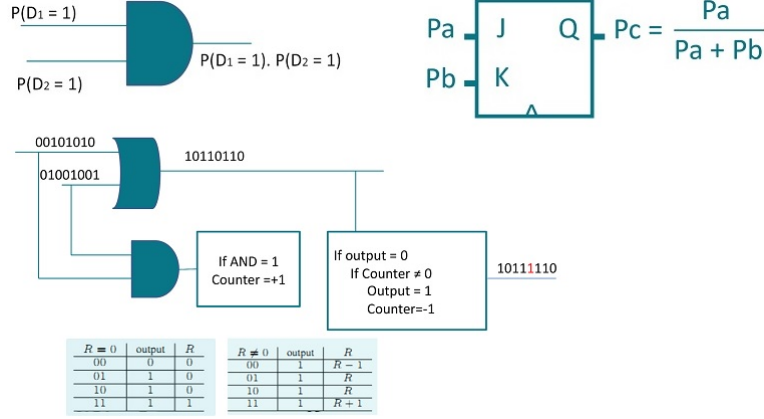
$P(D_1 = 1)$

$P(D_2 = 1)$

$P(D_1 = 1). P(D_2 = 1)$

Pa J Q Pc = $\frac{Pa}{Pa + Pb}$

Pb K

00101010

01001001

10110110

If AND = 1
Counter =+1

If output = 0
If Counter ≠ 0
Output = 1
Counter=-1

10111110

| $R = 0$ | output | $R$ |
|---|---|---|
| 00 | 0 | 0 |
| 01 | 1 | 0 |
| 10 | 1 | 0 |
| 11 | 1 | 1 |

| $R \neq 0$ | output | $R$ |
|---|---|---|
| 00 | 1 | $R-1$ |
| 01 | 1 | $R$ |
| 10 | 1 | $R$ |
| 11 | 1 | $R+1$ |